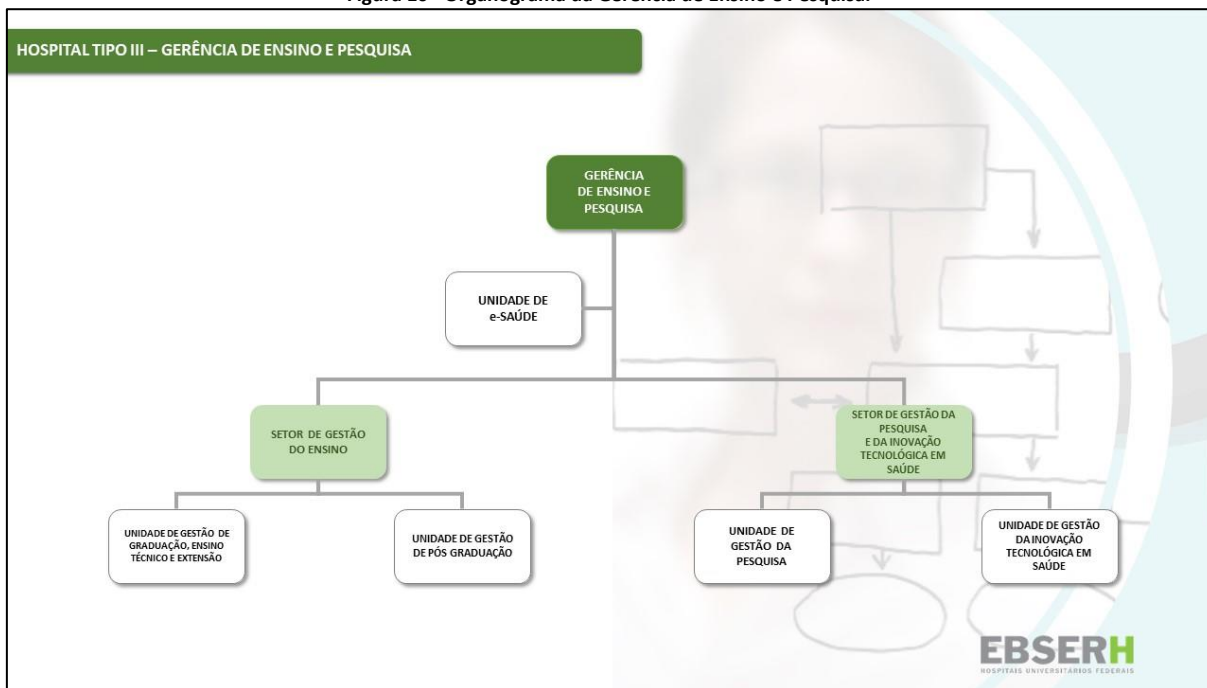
Figura 15 - Organograma da Gerência de Ensino e Pesquisa.

HOSPITAL TIPO III – GERÊNCIA DE ENSINO E PESQUISA

GERÊNCIA DE ENSINO E PESQUISA

UNIDADE DE e-SAÚDE

SETOR DE GESTÃO DO ENSINO

SETOR DE GESTÃO DA PESQUISA E DA INOVAÇÃO TECNOLÓGICA EM SAÚDE

UNIDADE DE GESTÃO DE GRADUAÇÃO, ENSINO TÉCNICO E EXTENSÃO

UNIDADE DE GESTÃO DE PÓS GRADUAÇÃO

UNIDADE DE GESTÃO DA PESQUISA

UNIDADE DE GESTÃO DA INOVAÇÃO TECNOLÓGICA EM SAÚDE

EBSERH
HOSPITAIS UNIVERSITÁRIOS FEDERAIS